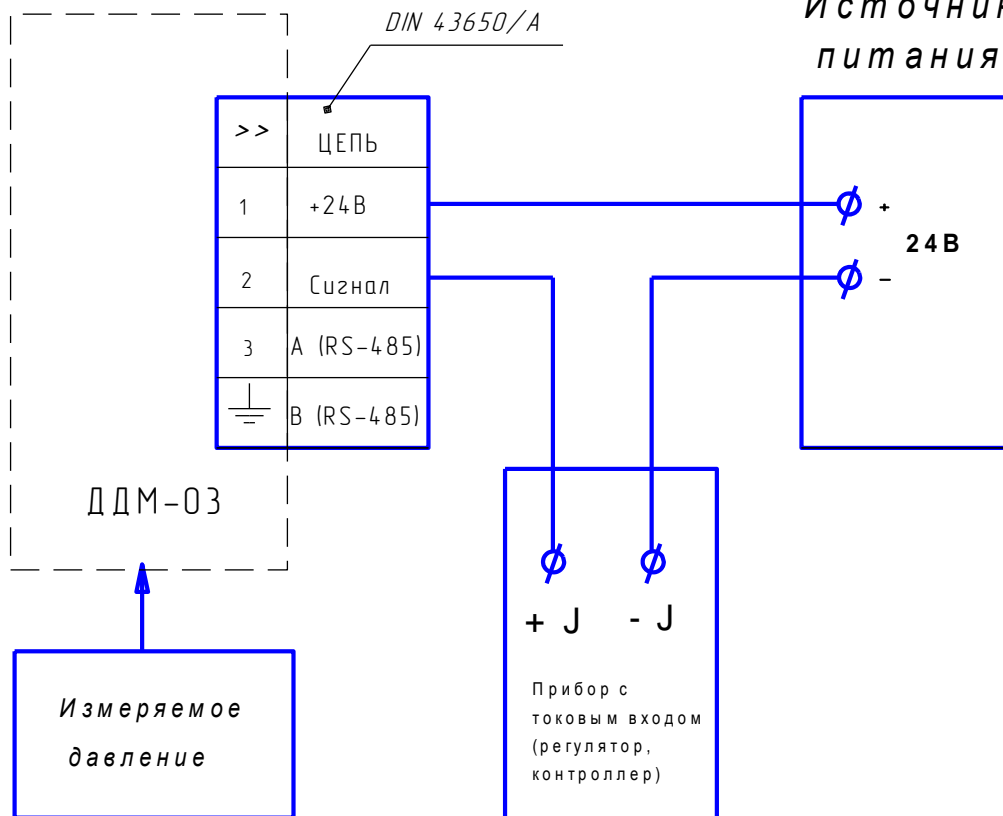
DIN 43650/A

Источник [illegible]
питания

| >> | ЦЕПЬ |
|---|---|
| 1 | +24В |
| 2 | Сигнал |
| 3 | A (RS-485) |
| | B (RS-485) |

+
24В
–

ДДМ-03

+ J
- J

Прибор с токовым входом (регулятор, контроллер)

Измеряемое давление